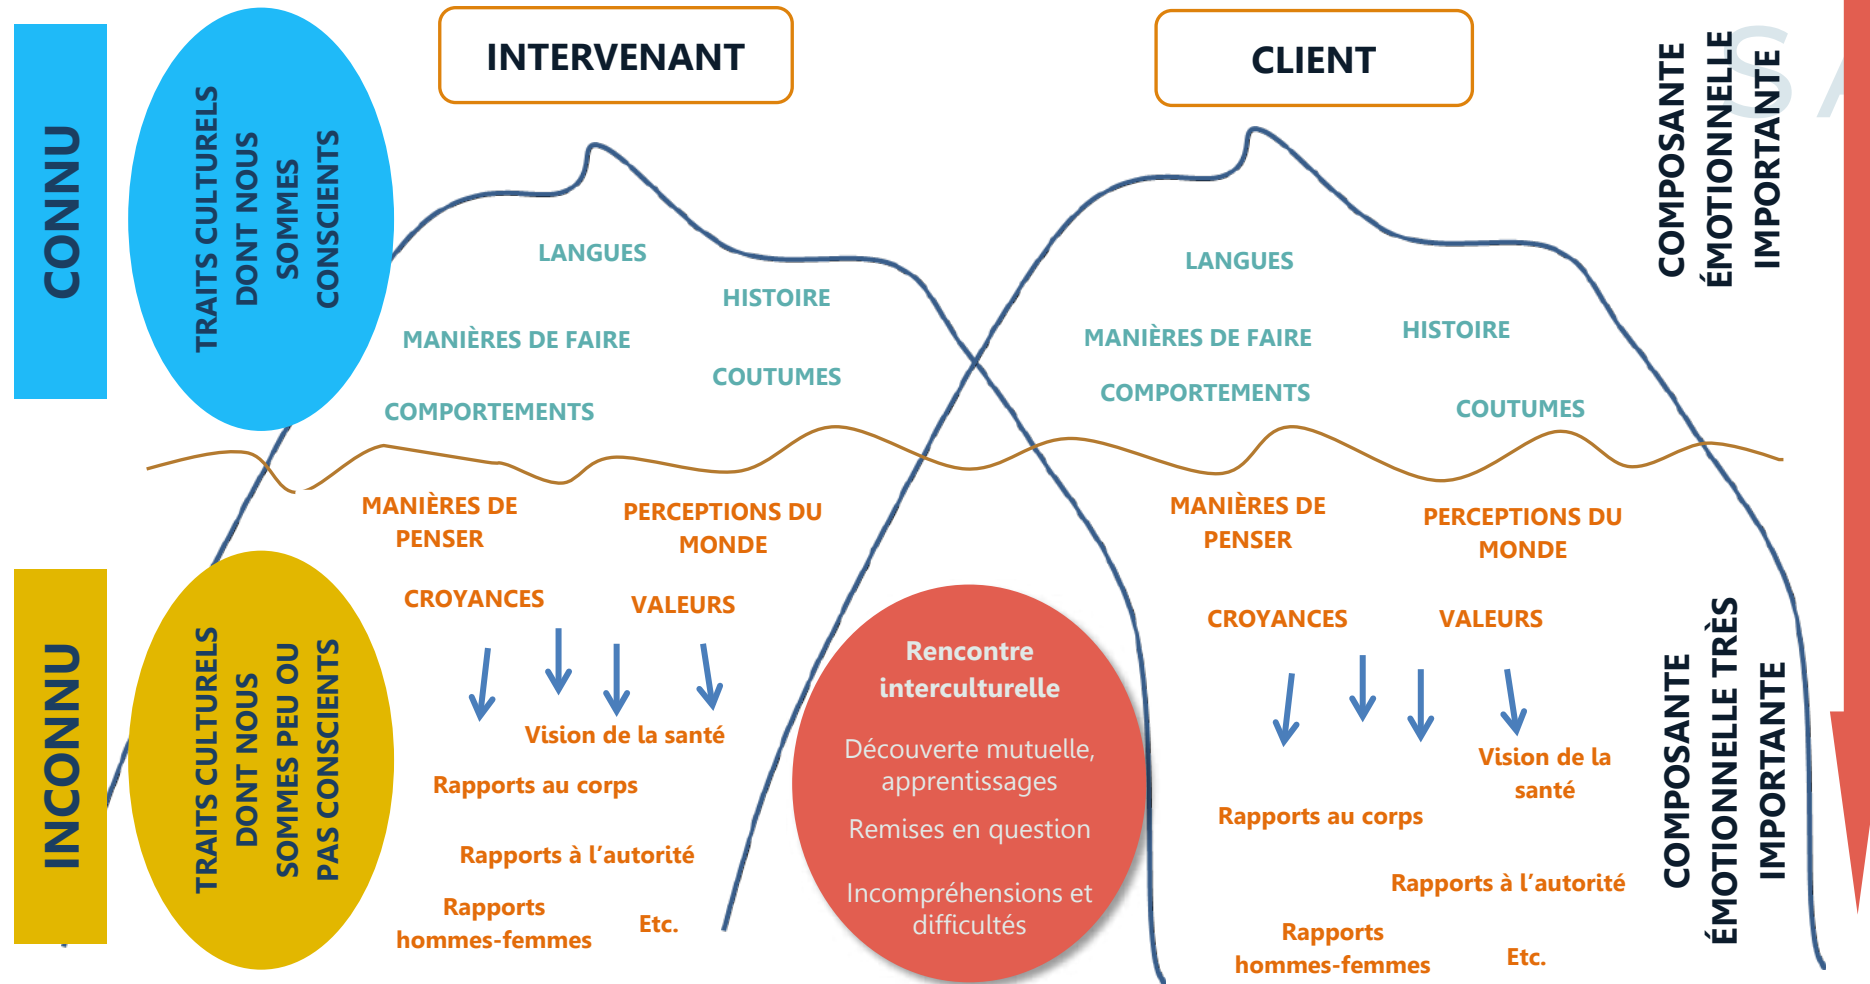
CONNU

TRAITS CULTURELS DONT NOUS SOMMES CONSCIENTS

INTERVENANT

LANGUES

HISTOIRE

MANIÈRES DE FAIRE

COUTUMES

COMPORTEMENTS

CLIENT

LANGUES

MANIÈRES DE FAIRE

HISTOIRE

COMPORTEMENTS

COUTUMES

COMPOSANTE ÉMOTIONNELLE IMPORTANTE

INCONNU

TRAITS CULTURELS DONT NOUS SOMMES PEU OU PAS CONSCIENTS

MANIÈRES DE PENSER

PERCEPTIONS DU MONDE

CROYANCES

VALEURS

Vision de la santé

Rapports au corps

Rapports à l'autorité

Rapports hommes-femmes

Etc.

Rencontre interculturelle

Découverte mutuelle, apprentissages

Remises en question

Incompréhensions et difficultés

MANIÈRES DE PENSER

PERCEPTIONS DU MONDE

CROYANCES

VALEURS

Vision de la santé

Rapports au corps

Rapports à l'autorité

Rapports hommes-femmes

Etc.

COMPOSANTE ÉMOTIONNELLE TRÈS IMPORTANTE